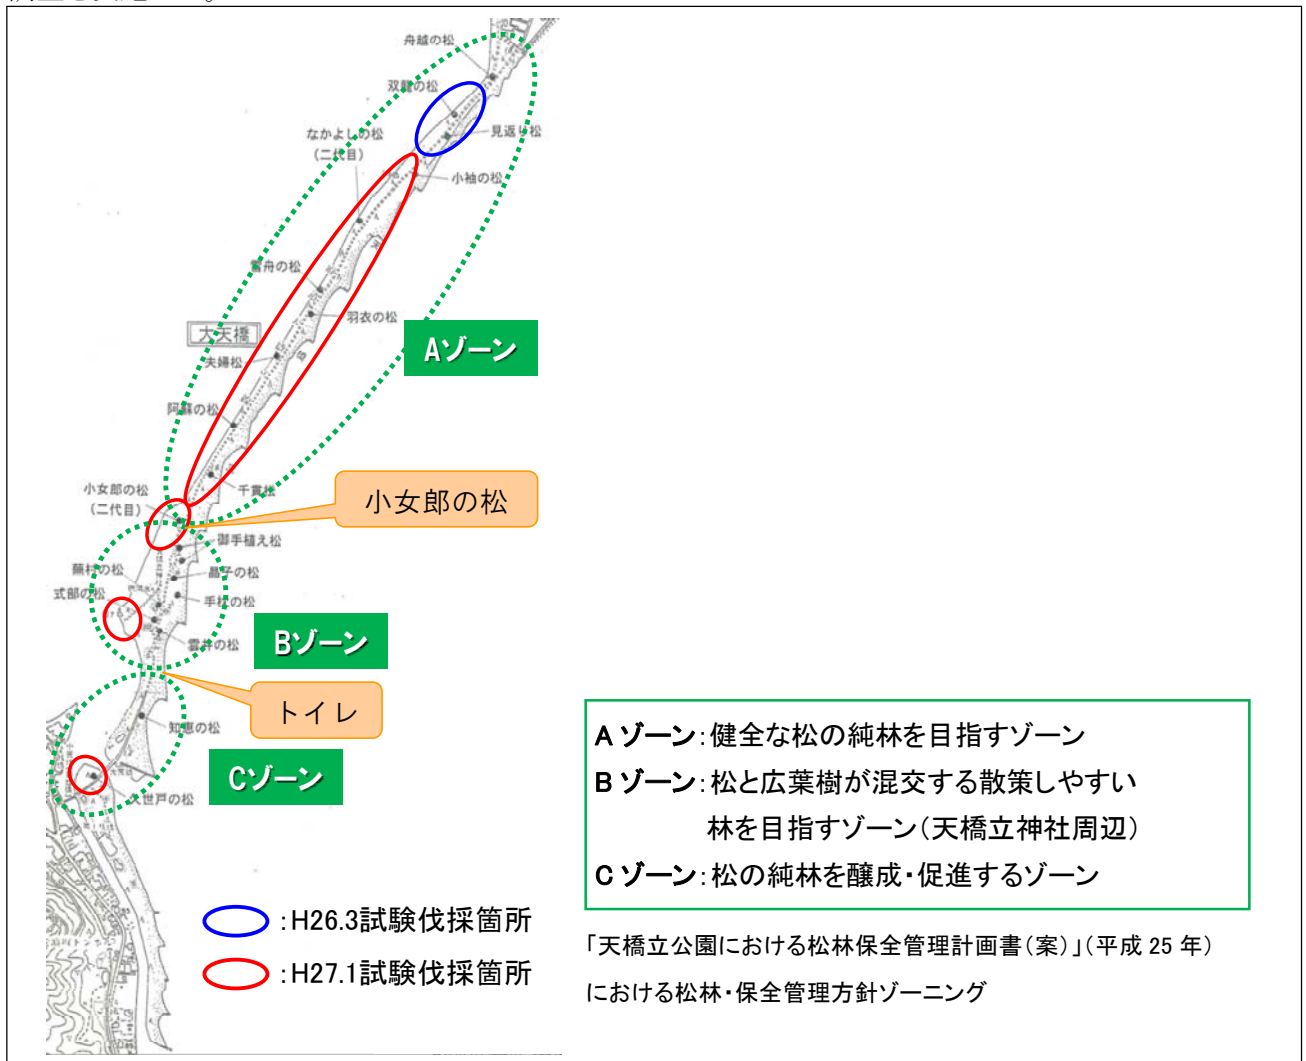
舟越の松
双龍の松
なかよしの松
(二代目)
見返り松
小袖の松
雪舟の松
羽衣の松
大天橋
夫婦松
Aゾーン
阿蘇の松
千貫松
小女郎の松
(二代目)
小女郎の松
御手植え松
蕪村の松
晶子の松
式部の松
手枕の松
雲井の松
Bゾーン
トイレ
知恵の松
Cゾーン
大世戸の松

:H26.3試験伐採箇所
:H27.1試験伐採箇所

A ゾーン:健全な松の純林を目指すゾーン
B ゾーン:松と広葉樹が混交する散策しやすい林を目指すゾーン(天橋立神社周辺)
C ゾーン:松の純林を醸成・促進するゾーン

「天橋立公園における松林保全管理計画書(案)」(平成 25 年)における松林・保全管理方針ゾーニング